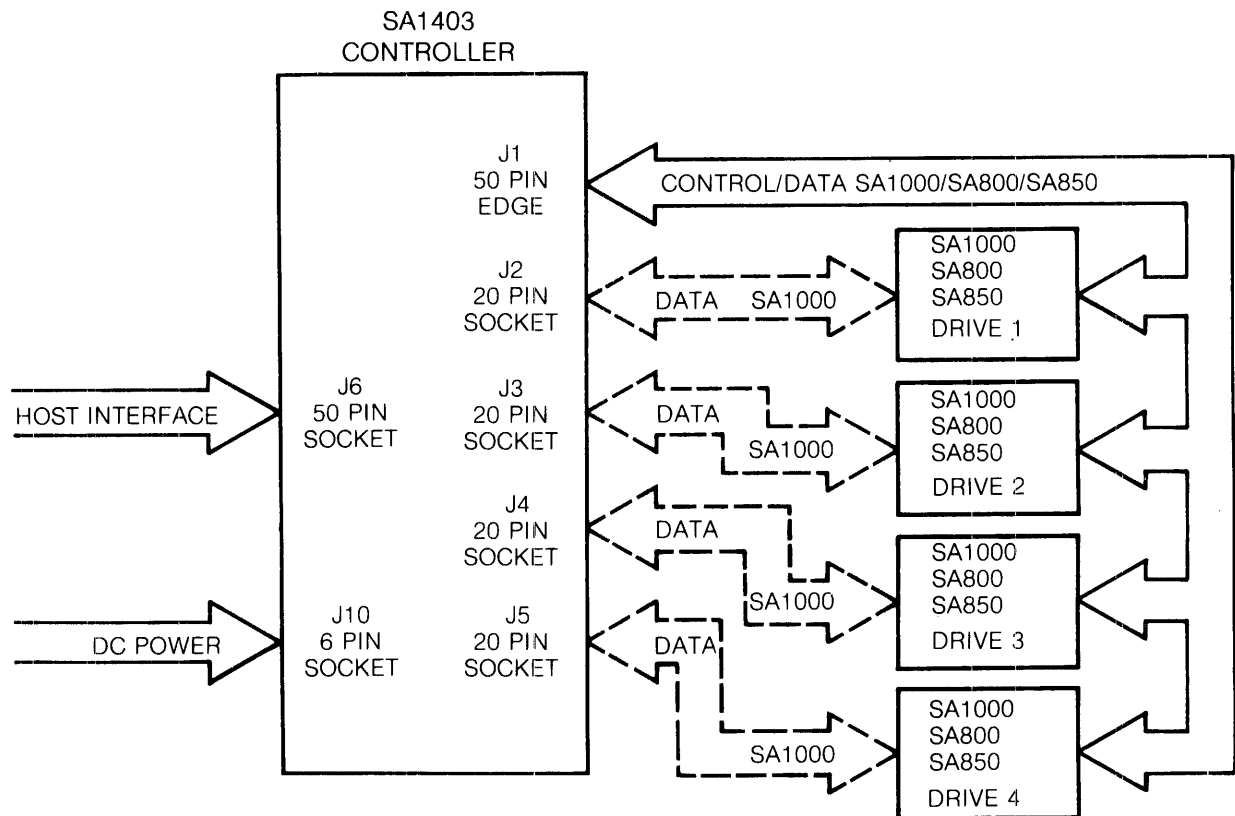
SA1403
CONTROLLER

J1
50 PIN
EDGE

CONTROL/DATA SA1000/SA800/SA850

J2
20 PIN
SOCKET

DATA SA1000

SA1000
SA800
SA850
DRIVE 1

HOST INTERFACE

J6
50 PIN
SOCKET

J3
20 PIN
SOCKET

DATA

SA1000

SA1000
SA800
SA850
DRIVE 2

J4
20 PIN
SOCKET

DATA

SA1000

SA1000
SA800
SA850
DRIVE 3

DC POWER

J10
6 PIN
SOCKET

J5
20 PIN
SOCKET

DATA

SA1000

SA1000
SA800
SA850
DRIVE 4